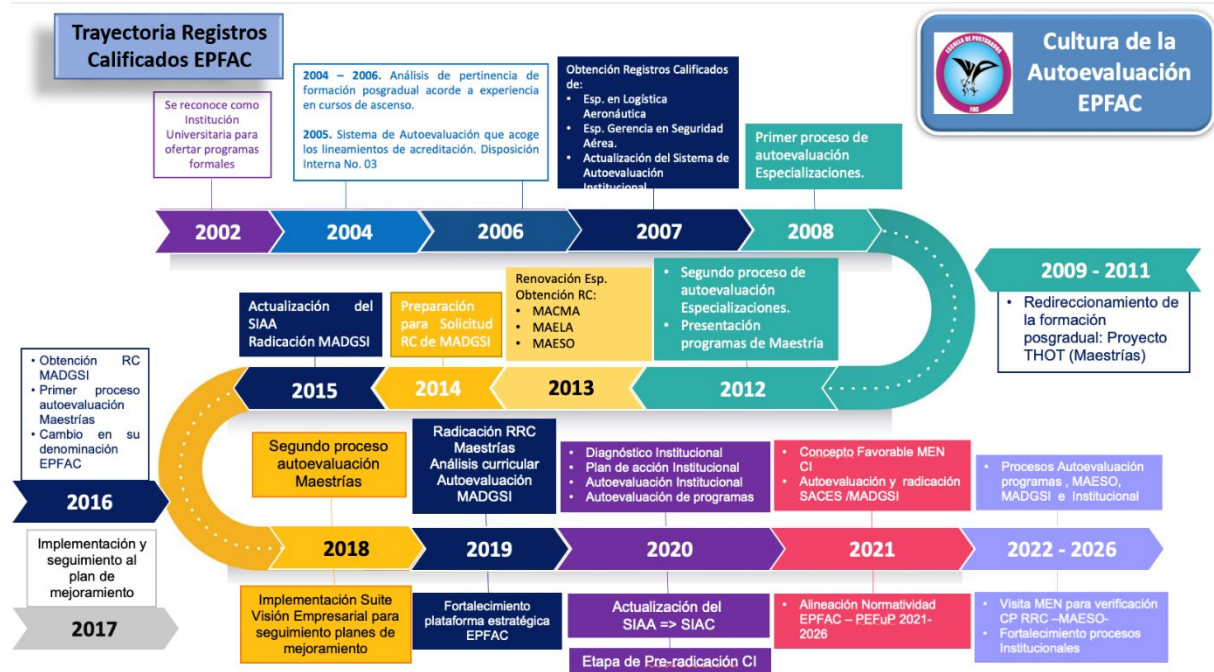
Trayectoria Registros Calificados EPFAC

Cultura de la Autoevaluación EPFAC

ESCUELA DE POSTGRADOS FAC

Se reconoce como Institución Universitaria para ofertar programas formales

2004 – 2006. Análisis de pertinencia de formación posgradual acorde a experiencia en cursos de ascenso.

2005. Sistema de Autoevaluación que acoge los lineamientos de acreditación. Disposición Interna No. 03

Obtención Registros Calificados de:
- Esp. en Logística Aeronáutica
- Esp. Gerencia en Seguridad Aérea.
- Actualización del Sistema de Autoevaluación Institucional

Primer proceso de autoevaluación Especializaciones.

2002

2004

2006

2007

2008

2009 - 2011

- Redireccionamiento de la formación posgradual: Proyecto THOT (Maestrías)

Actualización del SIAA Radicación MADGSI

Preparación para Solicitud RC de MADGSI

Renovación Esp. Obtención RC:
- MACMA
- MAELA
- MAESO

- Segundo proceso de autoevaluación Especializaciones.
- Presentación programas de Maestría

2015

2014

2013

2012

- Obtención RC MADGSI
- Primer proceso autoevaluación Maestrías
- Cambio en su denominación EPFAC

2016

Implementación y seguimiento al plan de mejoramiento

2017

Segundo proceso autoevaluación Maestrías

Radicación RRC Maestrías Análisis curricular Autoevaluación MADGSI

- Diagnóstico Institucional
- Plan de acción Institucional
- Autoevaluación Institucional
- Autoevaluación de programas

- Concepto Favorable MEN CI
- Autoevaluación y radicación SACES /MADGSI

- Procesos Autoevaluación programas , MAESO, MADGSI e Institucional

2018

2019

2020

2021

2022 - 2026

Implementación Suite Visión Empresarial para seguimiento planes de mejoramiento

Fortalecimiento plataforma estratégica EPFAC

Actualización del SIAA => SIAC

Etapa de Pre-radicación CI

- Alineación Normatividad EPFAC – PEFuP 2021-2026

- Visita MEN para verificación CP RRC –MAESO-
- Fortalecimiento procesos Institucionales